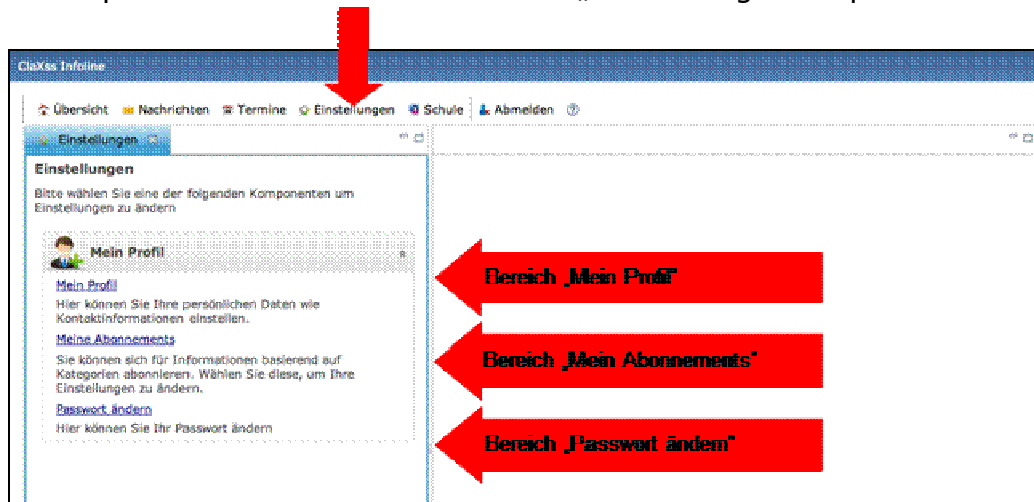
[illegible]

ClaXss Infoline

Übersicht  Nachrichten  Termine  Einstellungen  Schule  Abmelden

Einstellungen

Einstellungen

Bitte wählen Sie eine der folgenden Komponenten um Einstellungen zu ändern

Mein Profil

Mein Profil
Hier können Sie Ihre persönlichen Daten wie Kontaktinformationen einstellen.

Meine Abonnements
Sie können sich für Informationen basierend auf Kategorien abonnieren. Wählen Sie diese, um Ihre Einstellungen zu ändern.

Passwort ändern
Hier können Sie Ihr Passwort ändern

Bereich „Mein Profil"

Bereich „Mein Abonnements"

Bereich „Passwort ändern"